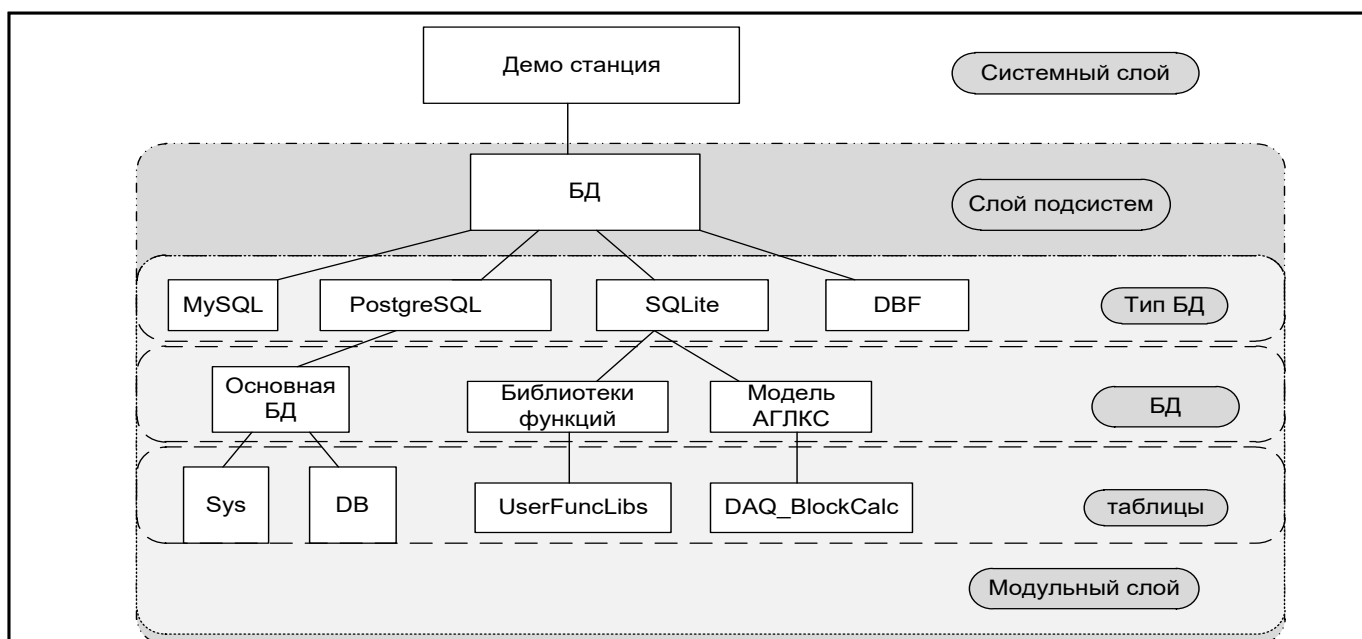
Демо станция

Системный слой

БД

Слой подсистем

MySQL

PostgreSQL

SQLite

DBF

Тип БД

Основная БД

Библиотеки функций

Модель АГЛКС

БД

Sys

DB

UserFuncLibs

DAQ_BlockCalc

таблицы

Модульный слой